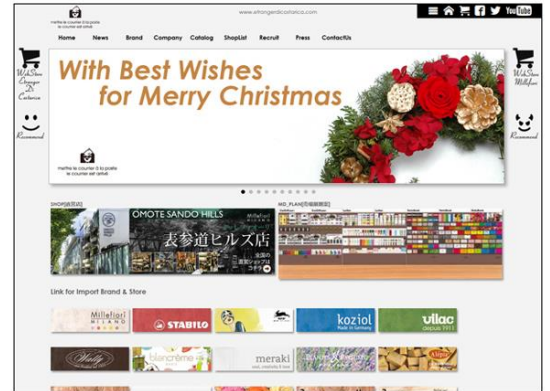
mettre le courrier à la poste
le courrier est arrivé

www.emargedicontanica.com

YouTube

Home News Brand Company Catalog ShopList Recruit Press ContactUs

WebStore Orange Di Cortarica

Recommend

WebStore Millefiori

Recommend

With Best Wishes
for Merry Christmas

mettre le courrier à la poste
le courrier est arrivé

SHOP[店舗]

OMOTE SANDO HILLS

表参道ヒルズ店

MD_PLAN[店舗展開]

Link for Import Brand & Store

Millefiori MILANO

STABILO

koziol

ulac

blancrème

meraki